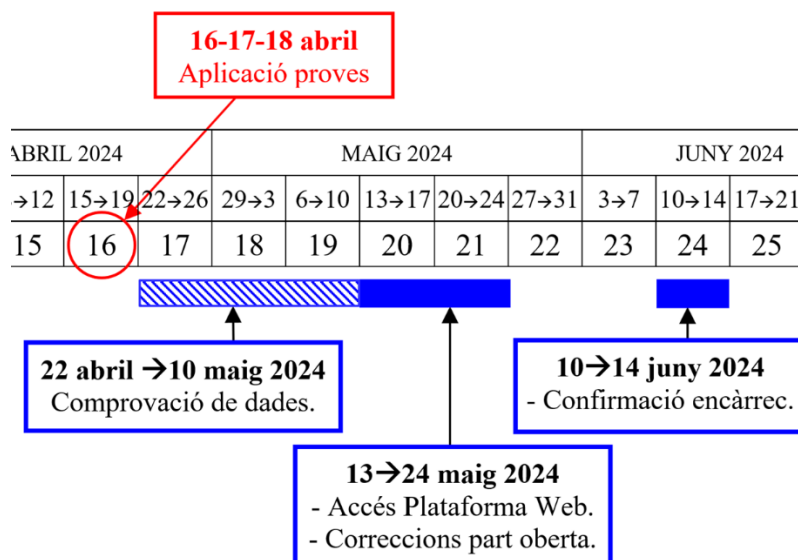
16-17-18 abril
Aplicació proves

| ABRIL 2024 | | | MAIG 2024 | | | | | JUNY 2024 | | |
|---|---|---|---|---|---|---|---|---|---|---|
| →12 | 15→19 | 22→26 | 29→3 | 6→10 | 13→17 | 20→24 | 27→31 | 3→7 | 10→14 | 17→21 |
| 15 | 16 | 17 | 18 | 19 | 20 | 21 | 22 | 23 | 24 | 25 |

22 abril →10 maig 2024
Comprovació de dades.

10→14 juny 2024
- Confirmació encàrrec.

13→24 maig 2024
- Accés Plataforma Web.
- Correccions part oberta.